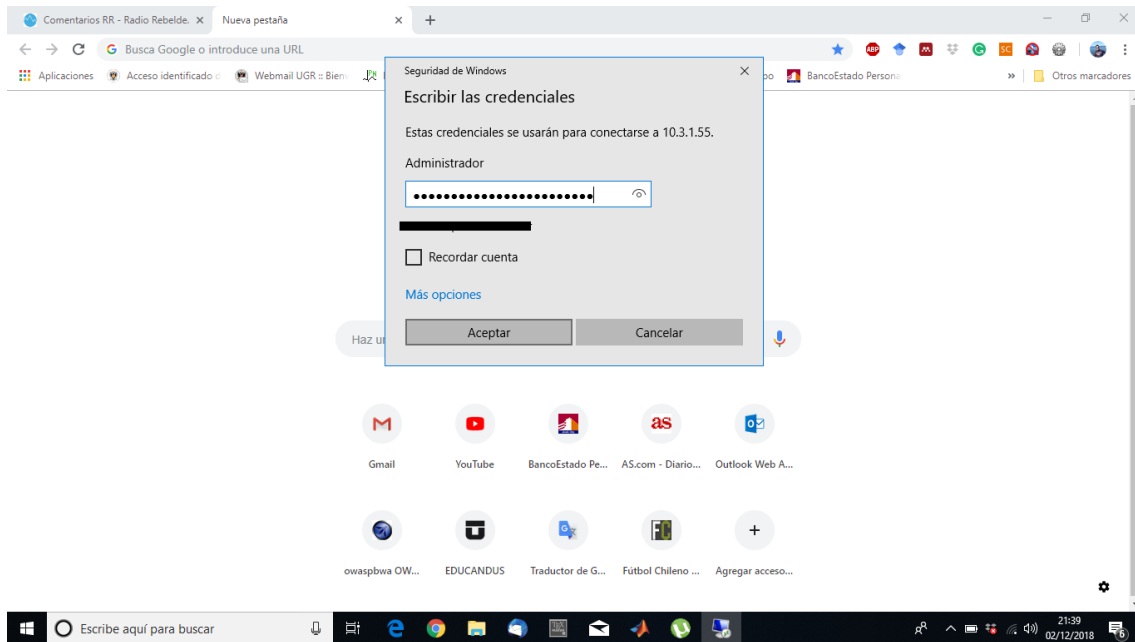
Comentarios RR - Radio Rebelde. ×
Nueva pestaña ×
+

Busca Google o introduce una URL

Aplicaciones
Acceso identificado c
Webmail UGR :: Bien
oo
BancoEstado Persona
»
Otros marcadores

Seguridad de Windows ×

Escribir las credenciales

Estas credenciales se usarán para conectarse a 10.3.1.55.

Administrador

••••••••••••••••••••••••

Recordar cuenta

Más opciones

Aceptar
Cancelar

Haz u

Gmail
YouTube
BancoEstado Pe...
AS.com - Diario...
Outlook Web A...

owaspbwa OW...
EDUCANDUS
Traductor de G...
Fútbol Chileno ...
Agregar acceso...

Escribe aquí para buscar

21:39
02/12/2018
6